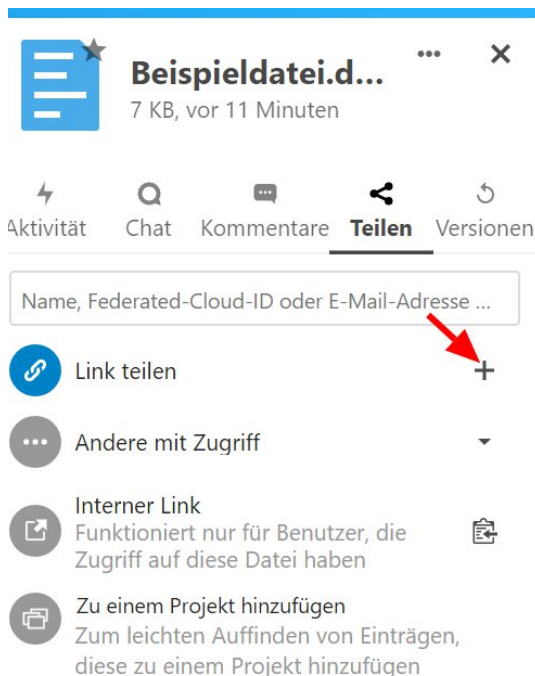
Beispieldatei.d...
7 KB, vor 11 Minuten

Aktivität Chat Kommentare Teilen Versionen

Name, Federated-Cloud-ID oder E-Mail-Adresse ...

Link teilen +

Andere mit Zugriff

Interner Link
Funktioniert nur für Benutzer, die Zugriff auf diese Datei haben

Zu einem Projekt hinzufügen
Zum leichten Auffinden von Einträgen, diese zu einem Projekt hinzufügen